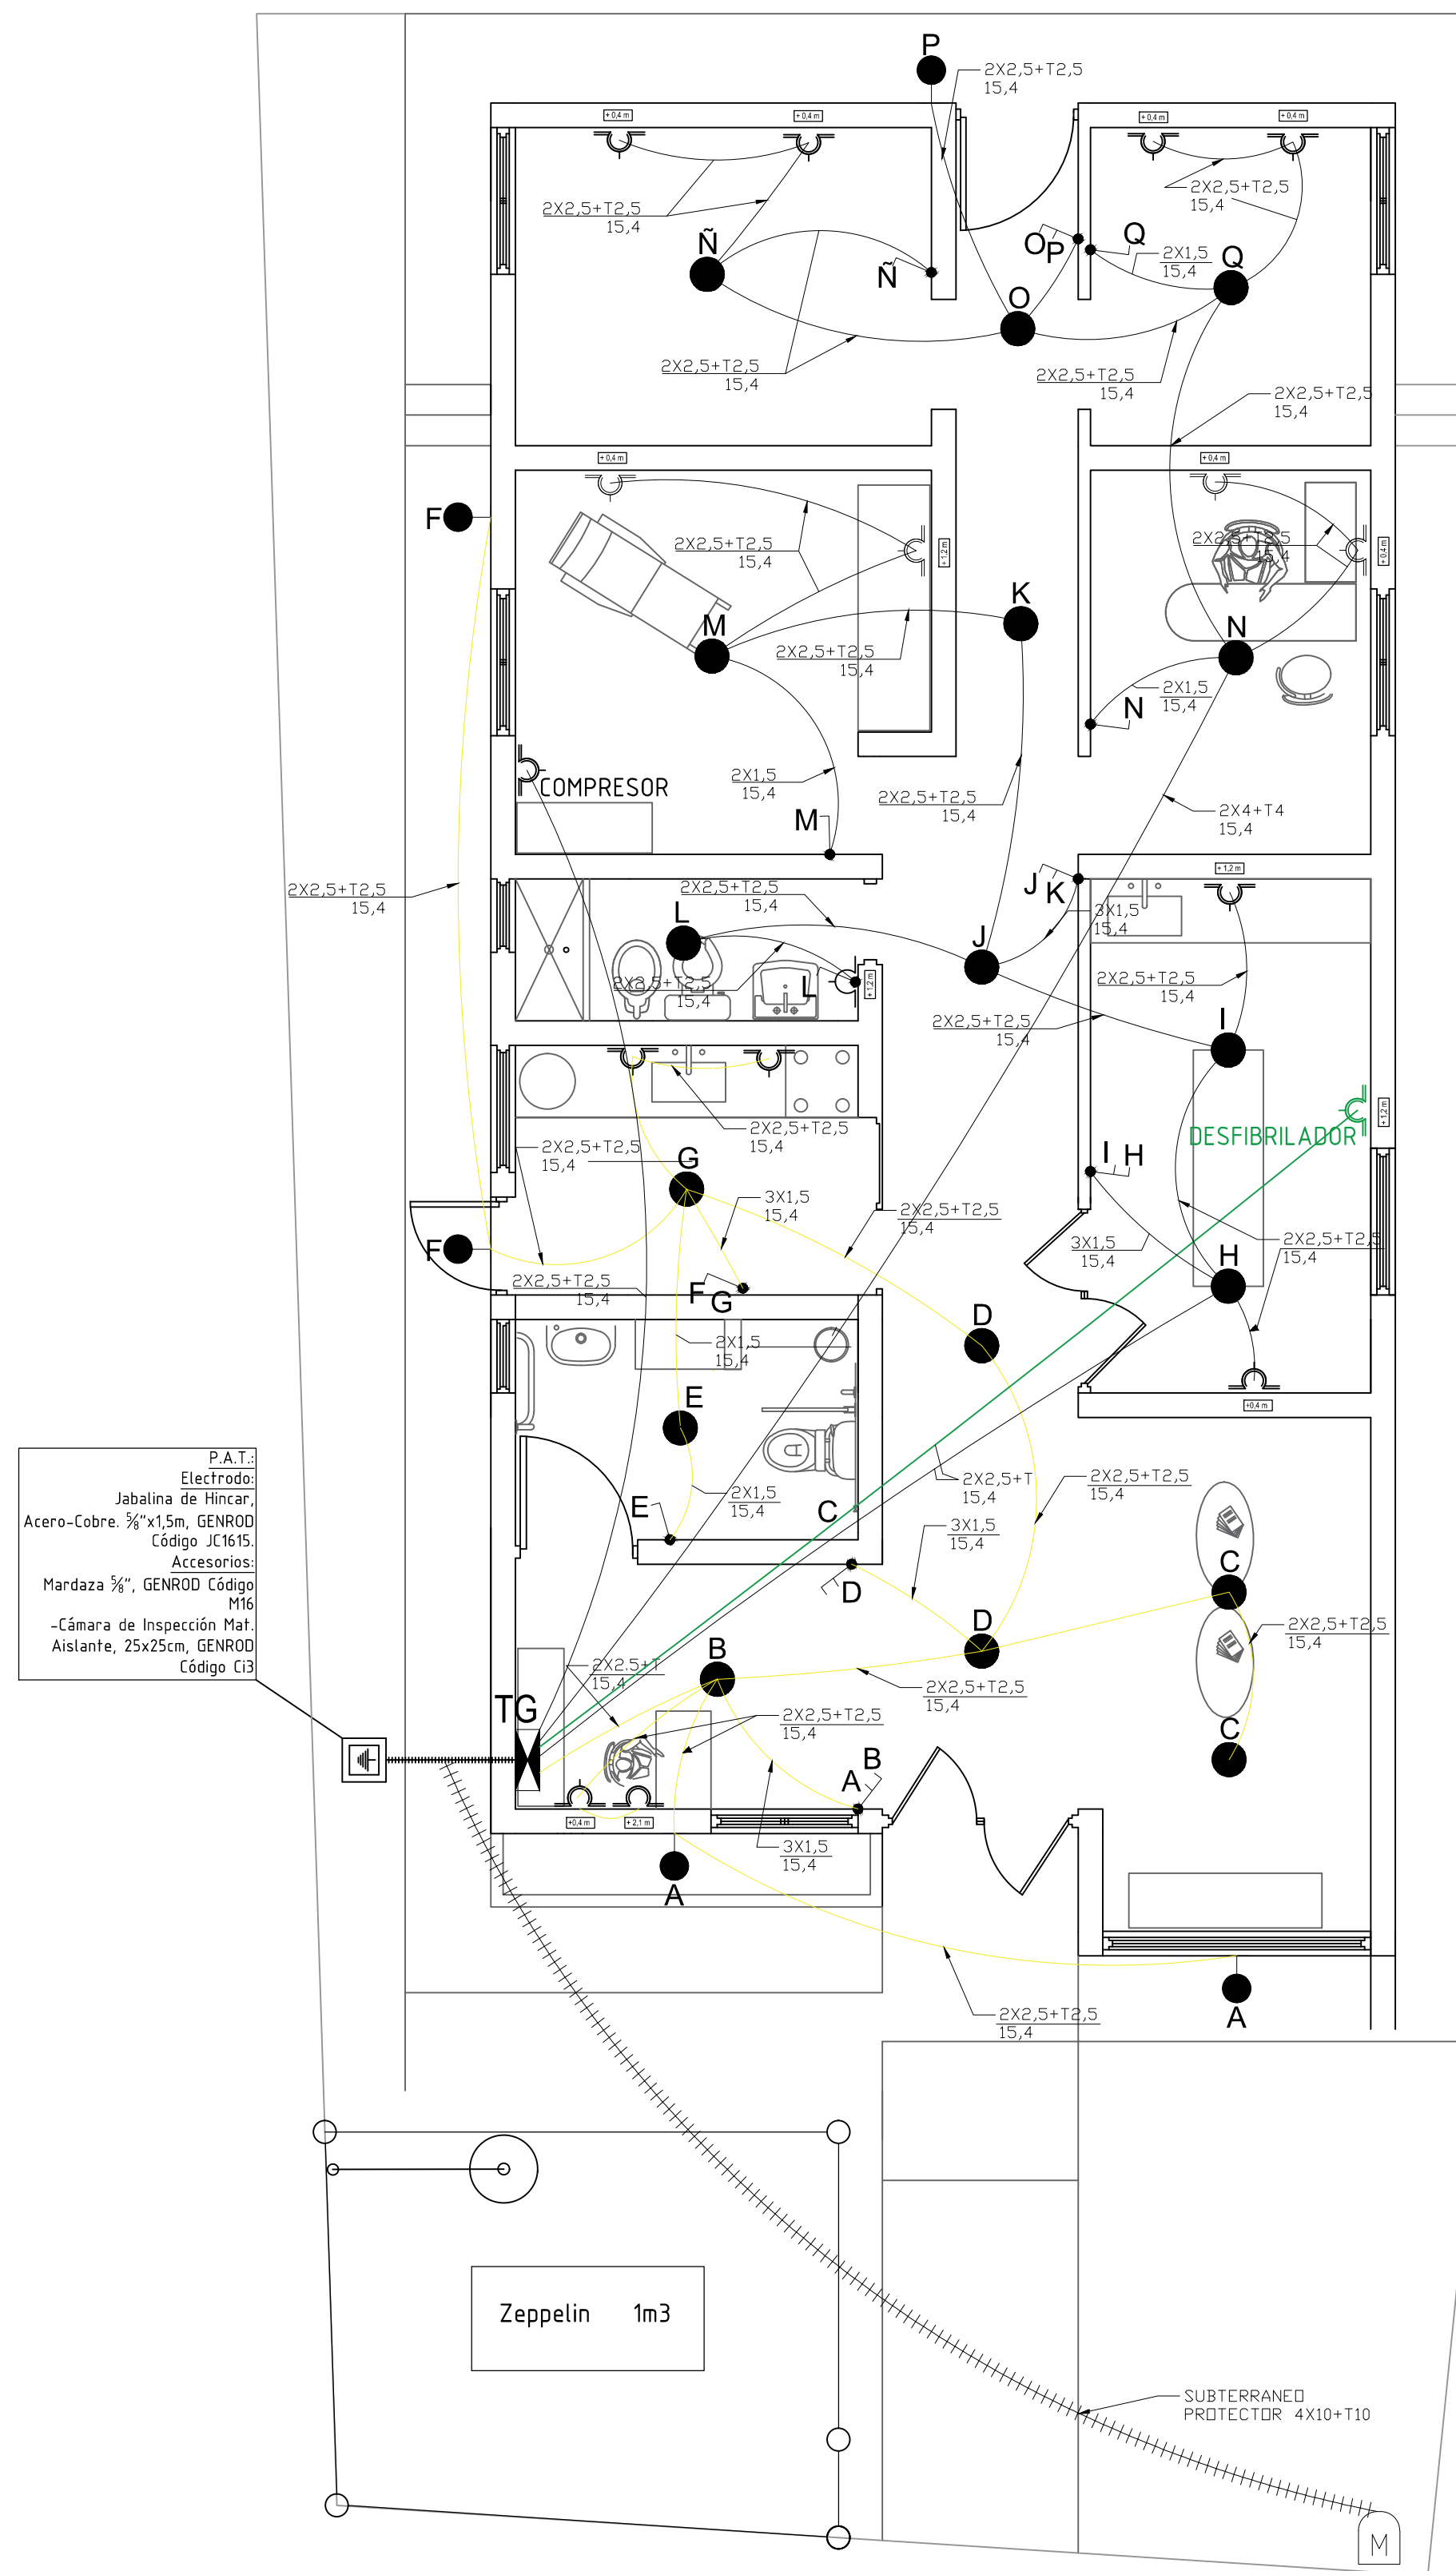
P
2X2,5+T2,5
15,4
+0,4 m
+0,4 m
+0,4 m
+0,4 m
2X2,5+T2,5
15,4
2X2,5+T2,5
15,4
Ñ
Ñ
O P
Q
2X1,5
15,4
Q
O
2X2,5+T2,5
15,4
2X2,5+T2,5
15,4
2X2,5+T2,5
15,4
+0,4 m
+0,4 m
F
2X2,5+T2,5
15,4
+1,2 m
2X2,5+T2,5
15,4
+0,4 m
K
M
2X2,5+T2,5
15,4
N
2X1,5
15,4
N
COMPRESOR
2X1,5
15,4
M
2X2,5+T2,5
15,4
2X4+T4
15,4
2X2,5+T2,5
15,4
2X2,5+T2,5
15,4
J K
+1,2 m
3X1,5
15,4
L
J
2X2,5+T2,5
15,4
L
+1,2 m
2X2,5+T2,5
15,4
2X2,5+T2,5
15,4
I
+1,2 m
DESFIBRILADOR
2X2,5+T2,5
15,4
2X2,5+T2,5
15,4
G
3X1,5
15,4
I H
2X2,5+T2,5
15,4
3X1,5
15,4
2X2,5+T2,5
15,4
F
H
2X2,5+T2,5
15,4
F G
D
2X1,5
15,4
+0,4 m
E
P.A.T.:
Electrodo:
Jabalina de Hincar, Acero-Cobre. $\frac{5}{8}$"x1,5m, GENROD Código JC1615.
Accesorios:
Mardaza $\frac{5}{8}$", GENROD Código M16
-Cámara de Inspección Mat. Aislante, 25x25cm, GENROD Código Ci3
2X2,5+T
15,4
2X2,5+T2,5
15,4
E
2X1,5
15,4
C
3X1,5
15,4
C
D
D
2X2,5+T2,5
15,4
B
2X2,5+T
15,4
TG
2X2,5+T2,5
15,4
2X2,5+T2,5
15,4
C
B
A
+0,4 m
+2,1 m
3X1,5
15,4
A
2X2,5+T2,5
15,4
A
Zeppelin 1m3
SUBTERRANEO
PROTECTOR 4X10+T10
M